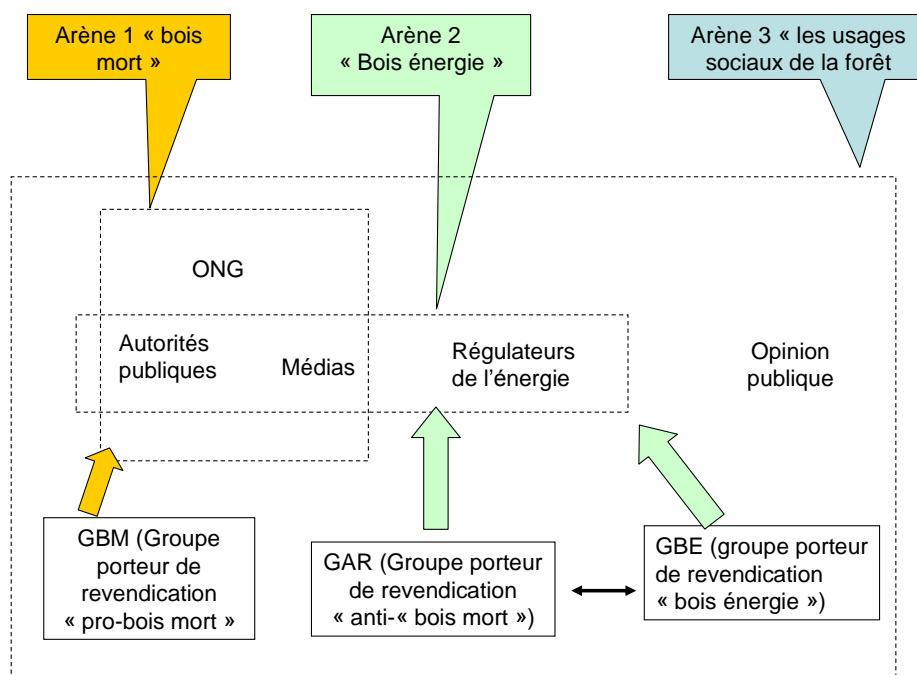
Arène 1 « bois mort »

Arène 2 « Bois énergie »

Arène 3 « les usages sociaux de la forêt

ONG

Autorités publiques

Médias

Régulateurs de l'énergie

Opinion publique

GBM (Groupe porteur de revendication « pro-bois mort »

GAR (Groupe porteur de revendication « anti-« bois mort »)

GBE (groupe porteur de revendication « bois énergie »)